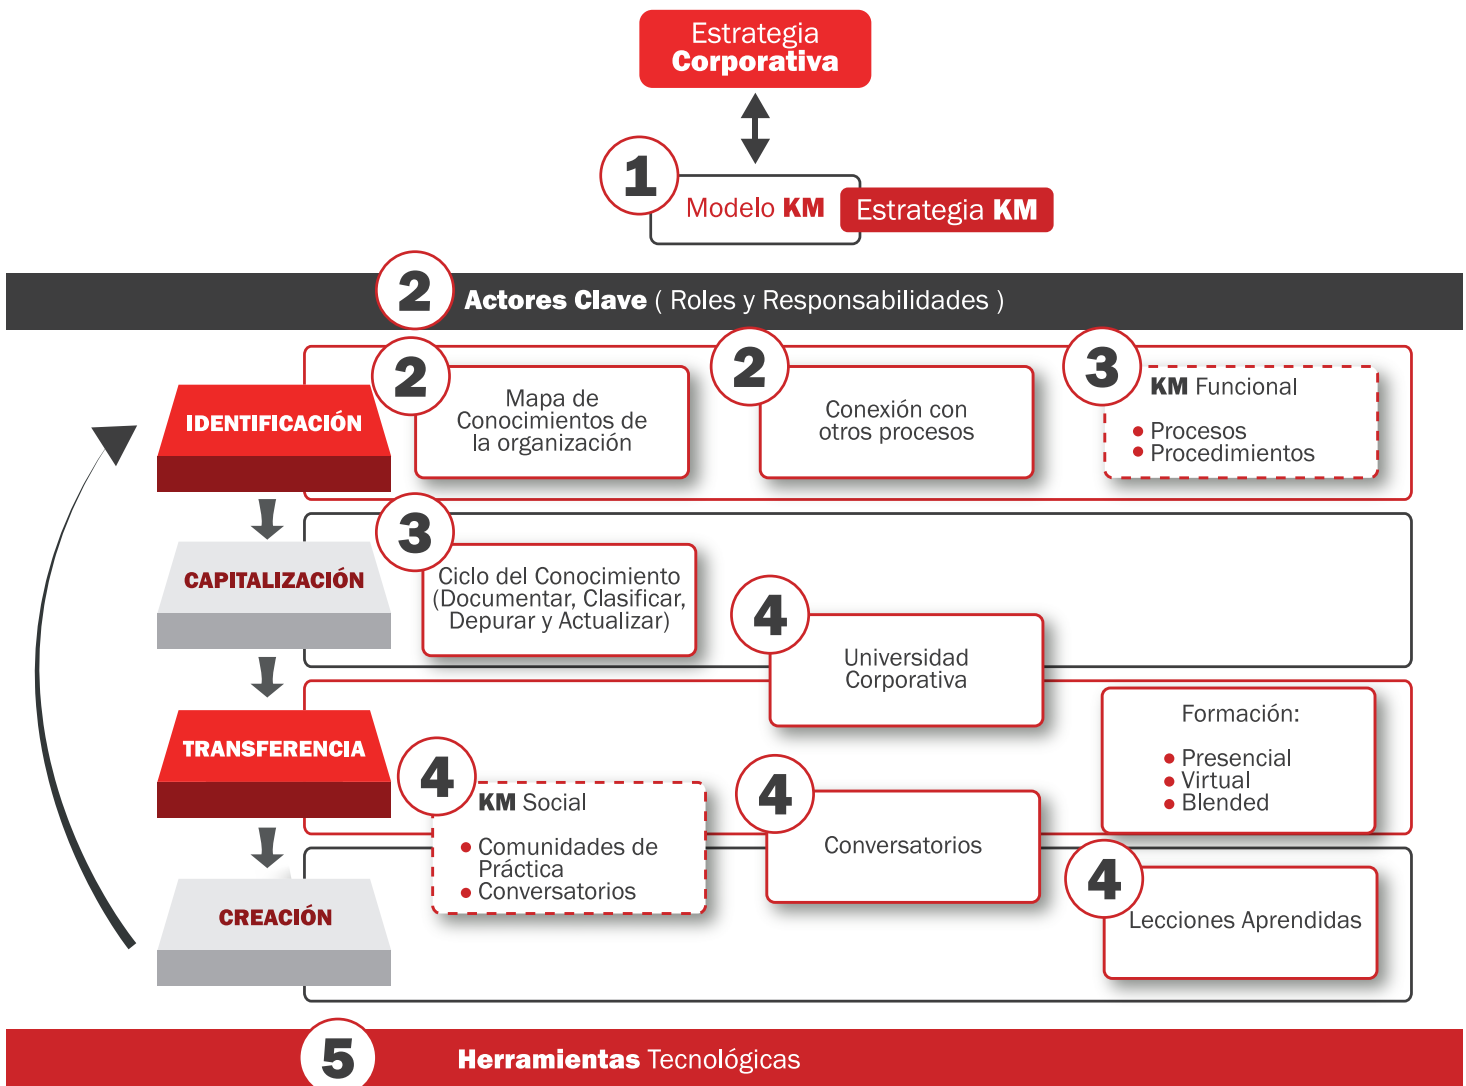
Estrategia
Corporativa

1
Modelo KM
Estrategia KM

2
Actores Clave ( Roles y Responsabilidades )

IDENTIFICACIÓN

2
Mapa de Conocimientos de la organización

2
Conexión con otros procesos

3
KM Funcional
• Procesos
• Procedimientos

CAPITALIZACIÓN

3
Ciclo del Conocimiento (Documentar, Clasificar, Depurar y Actualizar)

4
Universidad Corporativa

TRANSFERENCIA

Formación:
• Presencial
• Virtual
• Blended

4
KM Social
• Comunidades de Práctica
• Conversatorios

4
Conversatorios

CREACIÓN

4
Lecciones Aprendidas

5
Herramientas Tecnológicas